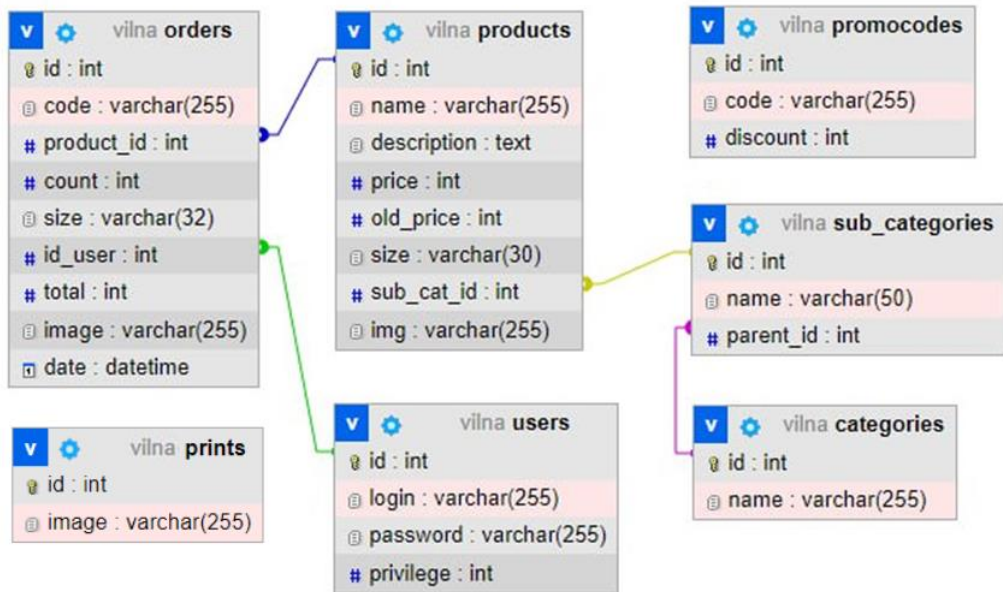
v vilna orders
id : int
code : varchar(255)
product_id : int
count : int
size : varchar(32)
id_user : int
total : int
image : varchar(255)
date : datetime

v vilna products
id : int
name : varchar(255)
description : text
price : int
old_price : int
size : varchar(30)
sub_cat_id : int
img : varchar(255)

v vilna promocodes
id : int
code : varchar(255)
discount : int

v vilna sub_categories
id : int
name : varchar(50)
parent_id : int

v vilna prints
id : int
image : varchar(255)

v vilna users
id : int
login : varchar(255)
password : varchar(255)
privilege : int

v vilna categories
id : int
name : varchar(255)